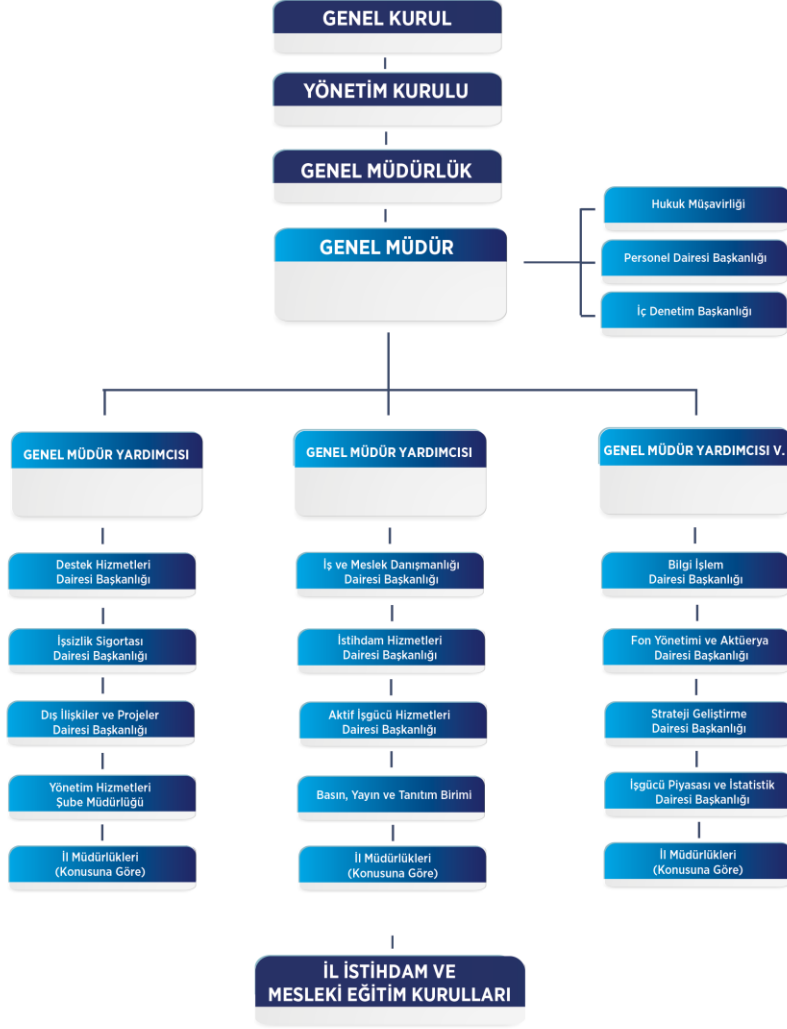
GENEL KURUL

YÖNETİM KURULU

GENEL MÜDÜRLÜK

GENEL MÜDÜR

Hukuk Müşavirliği

Personel Dairesi Başkanlığı

İç Denetim Başkanlığı

GENEL MÜDÜR YARDIMCISI

Destek Hizmetleri Dairesi Başkanlığı

İşsizlik Sigortası Dairesi Başkanlığı

Dış İlişkiler ve Projeler Dairesi Başkanlığı

Yönetim Hizmetleri Şube Müdürlüğü

İl Müdürlükleri (Konusuna Göre)

GENEL MÜDÜR YARDIMCISI

İş ve Meslek Danışmanlığı Dairesi Başkanlığı

İstihdam Hizmetleri Dairesi Başkanlığı

Aktif İşgücü Hizmetleri Dairesi Başkanlığı

Basın, Yayın ve Tanıtım Birimi

İl Müdürlükleri (Konusuna Göre)

GENEL MÜDÜR YARDIMCISI V.

Bilgi İşlem Dairesi Başkanlığı

Fon Yönetimi ve Aktüerya Dairesi Başkanlığı

Strateji Geliştirme Dairesi Başkanlığı

İşgücü Piyasası ve İstatistik Dairesi Başkanlığı

İl Müdürlükleri (Konusuna Göre)

İL İSTİHDAM VE MESLEKİ EĞİTİM KURULLARI